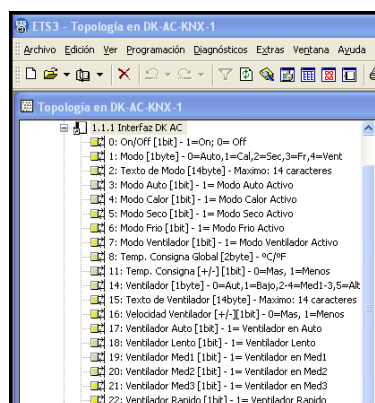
ETS3 - Topologia en DK-AC-KNX-1

Archivo Edición Ver Programación Diagnósticos Extras Ventana Ayuda

Topologia en DK-AC-KNX-1

1.1.1 Interfaz DK AC
0: On/Off [1bit] - 1=On; 0= Off
1: Modo [1byte] - 0=Auto,1=Cal,2=Sec,3=Fr,4=Vent
2: Texto de Modo [14byte] - Maximo: 14 caracteres
3: Modo Auto [1bit] - 1= Modo Auto Activo
4: Modo Calor [1bit] - 1= Modo Calor Activo
5: Modo Seco [1bit] - 1= Modo Seco Activo
6: Modo Frio [1bit] - 1= Modo Frio Activo
7: Modo Ventilador [1bit] - 1= Modo Ventilador Activo
8: Temp. Consigna Global [2byte] - ºC/ºF
11: Temp. Consigna [+/-] [1bit] - 0=Mas, 1=Menos
14: Ventilador [1byte] - 0=Aut,1=Bajo,2-4=Med1-3,5=Alt
15: Texto de Ventilador [14byte] - Maximo: 14 caracteres
16: Velocidad Ventilador [+/-][1bit] - 0=Mas, 1=Menos
17: Ventilador Auto [1bit] - 1= Ventilador en Auto
18: Ventilador Lento [1bit] - 1= Ventilador Lento
19: Ventilador Med1 [1bit] - 1= Ventilador en Med1
20: Ventilador Med2 [1bit] - 1= Ventilador en Med2
21: Ventilador Med3 [1bit] - 1= Ventilador en Med3
22: Ventilador Rapido [1bit] - 1= Ventilador Rapido